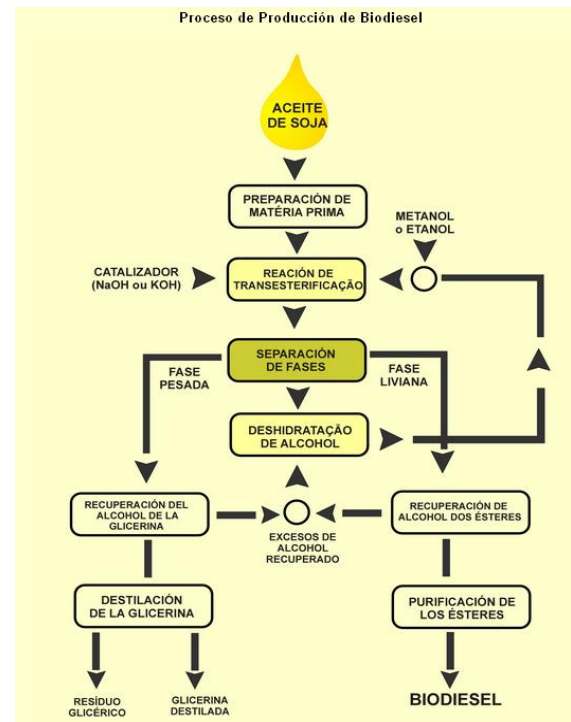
Proceso de Producción de Biodiesel

ACEITE DE SOJA

PREPARACIÓN DE MATÉRIA PRIMA

METANOL o ETANOL

CATALIZADOR (NaOH ou KOH)

REACIÓN DE TRANSESTERIFICAÇÃO

SEPARACIÓN DE FASES

FASE PESADA

FASE LIVIANA

DESHIDRATAÇÃO DE ALCOHOL

RECUPERACIÓN DEL ALCOHOL DE LA GLICERINA

EXCESOS DE ALCOHOL RECUPERADO

RECUPERACIÓN DE ALCOHOL DOS ÉSTERES

DESTILACIÓN DE LA GLICERINA

PURIFICACIÓN DE LOS ÉSTERES

RESÍDUO GLICÉRICO

GLICERINA DESTILADA

BIODIESEL